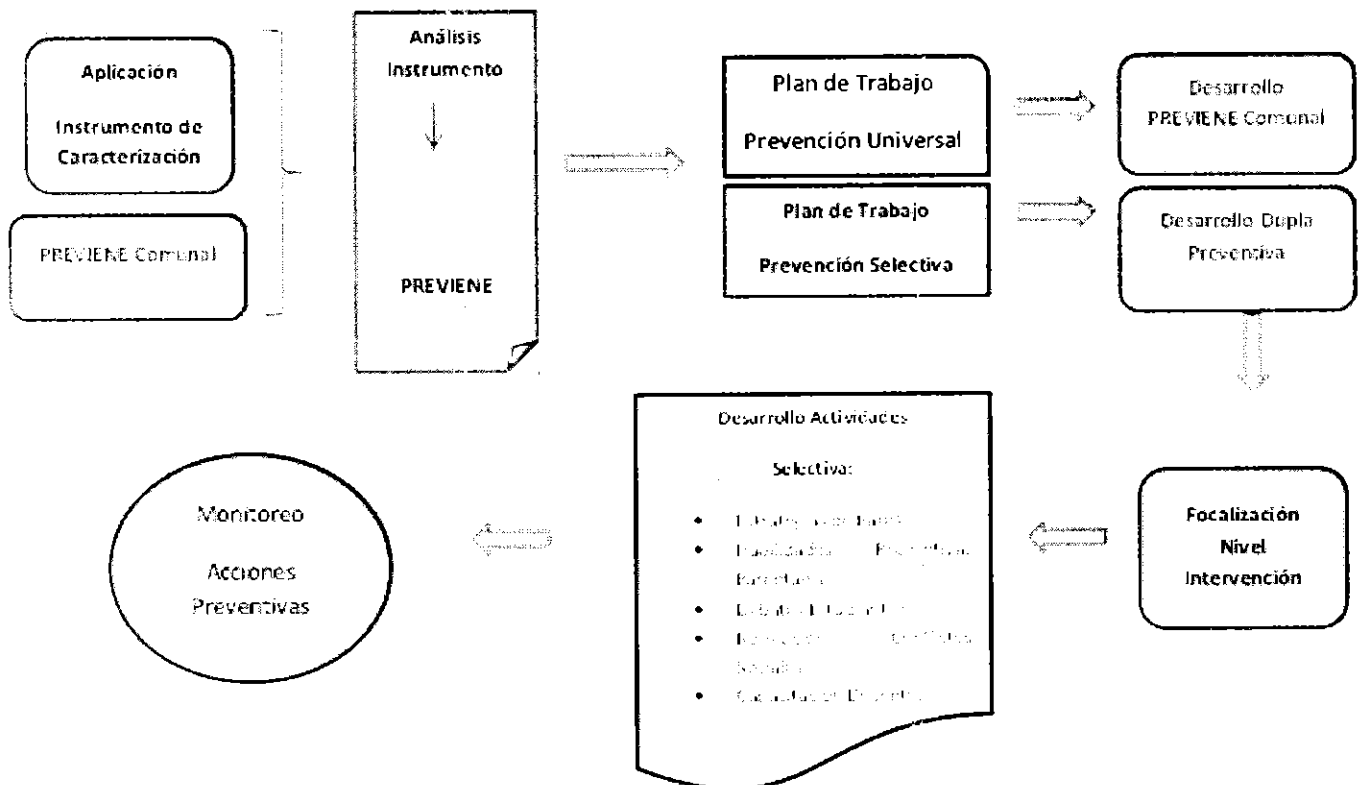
Aplicación

Instrumento de Caracterización

PREVIENE Comunal

Análisis Instrumento

PREVIENE

Plan de Trabajo

Prevención Universal

Plan de Trabajo

Prevención Selectiva

Desarrollo PREVIENE Comunal

Desarrollo Dupla Preventiva

Focalización Nivel Intervención

Desarrollo Actividades

Selectiva:

- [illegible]
- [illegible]
- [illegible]
- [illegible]
- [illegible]

Monitoreo

Acciones Preventivas